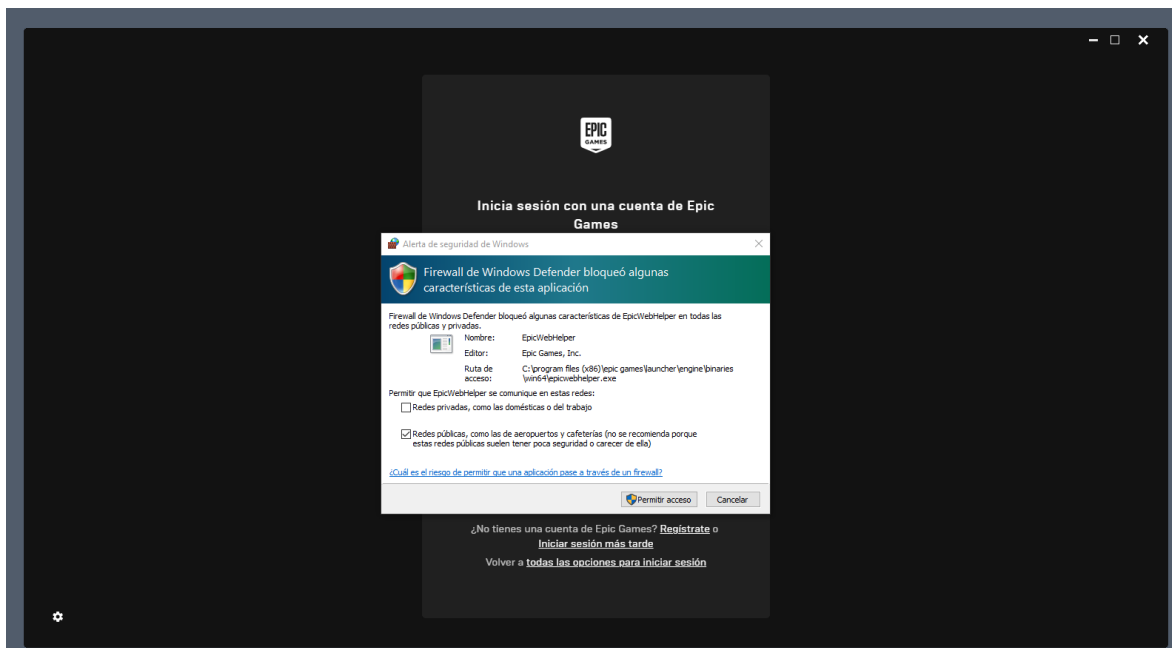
EPIC GAMES

Inicia sesión con una cuenta de Epic Games

Alerta de seguridad de Windows

Firewall de Windows Defender bloqueó algunas características de esta aplicación

Firewall de Windows Defender bloqueó algunas características de EpicWebHelper en todas las redes públicas y privadas.

Nombre: EpicWebHelper
Editor: Epic Games, Inc.
Ruta de acceso: C:\program files (x86)\epic games\launcher\engine\binaries\win64\epicwebhelper.exe

Permitir que EpicWebHelper se comunique en estas redes:

Redes privadas, como las domésticas o del trabajo

Redes públicas, como las de aeropuertos y cafeterías (no se recomienda porque estas redes públicas suelen tener poca seguridad o carecer de ella)

¿Cuál es el riesgo de permitir que una aplicación pase a través de un firewall?

Permitir acceso Cancelar

¿No tienes una cuenta de Epic Games? Regístrate o Iniciar sesión más tarde

Volver a todas las opciones para iniciar sesión